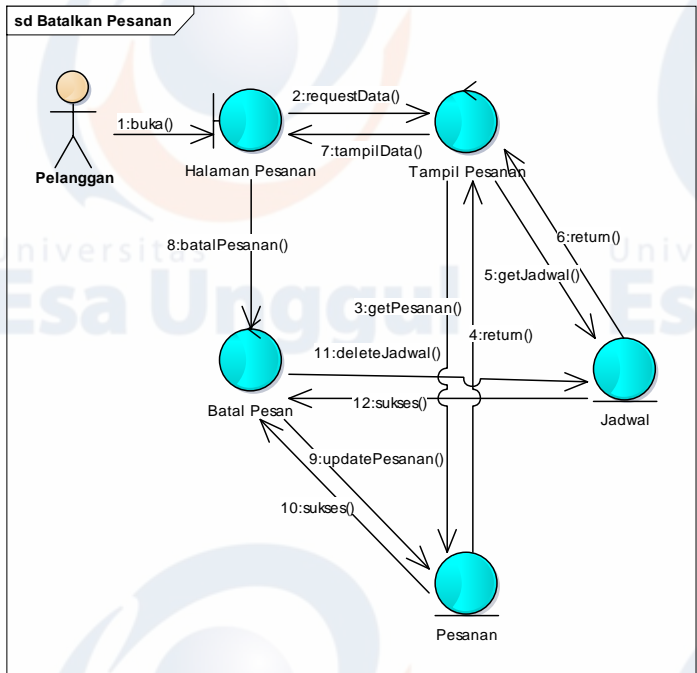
sd Batalkan Pesanan

Pelanggan

1:buka()

Halaman Pesanan

2:requestData()

7:tampilData()

Tampil Pesanan

8:batalPesanan()

6:return()

5:getJadwal()

3:getPesanan()

4:return()

11:deleteJadwal()

12:sukses()

Batal Pesan

Jadwal

9:updatePesanan()

10:sukses()

Pesanan

Universitas Esa Unggul